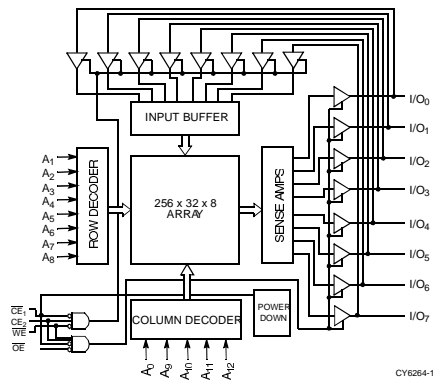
INPUT BUFFER

$A_1$
$A_2$
$A_3$
$A_4$
$A_5$
$A_6$
$A_7$
$A_8$

ROW DECODER

256 x 32 x 8 ARRAY

SENSE AMPS

$I/O_0$
$I/O_1$
$I/O_2$
$I/O_3$
$I/O_4$
$I/O_5$
$I/O_6$
$I/O_7$

$\overline{CE_1}$
$CE_2$
$\overline{WE}$
$\overline{OE}$

COLUMN DECODER

POWER DOWN

$A_0$
$A_9$
$A_{10}$
$A_{11}$
$A_{12}$

CY6264-1